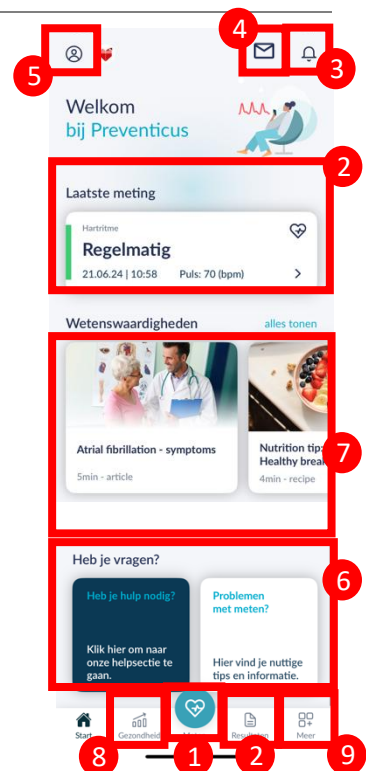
4
5
3
Welkom
bij Preventicus
2
Laatste meting
Hartritme
Regelmatig
21.06.24 | 10:58
Puls: 70 (bpm)
Wetenswaardigheden
alles tonen
Atrial fibrillation - symptoms
5min - article
Nutrition tip: Healthy break
4min - recipe
7
Heb je vragen?
6
Heb je hulp nodig?
Klik hier om naar onze helpsectie te gaan.
Problemen met meten?
Hier vind je nuttige tips en informatie.
Start
Gezondheid
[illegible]
Resultaten
Meer
8
1
2
9